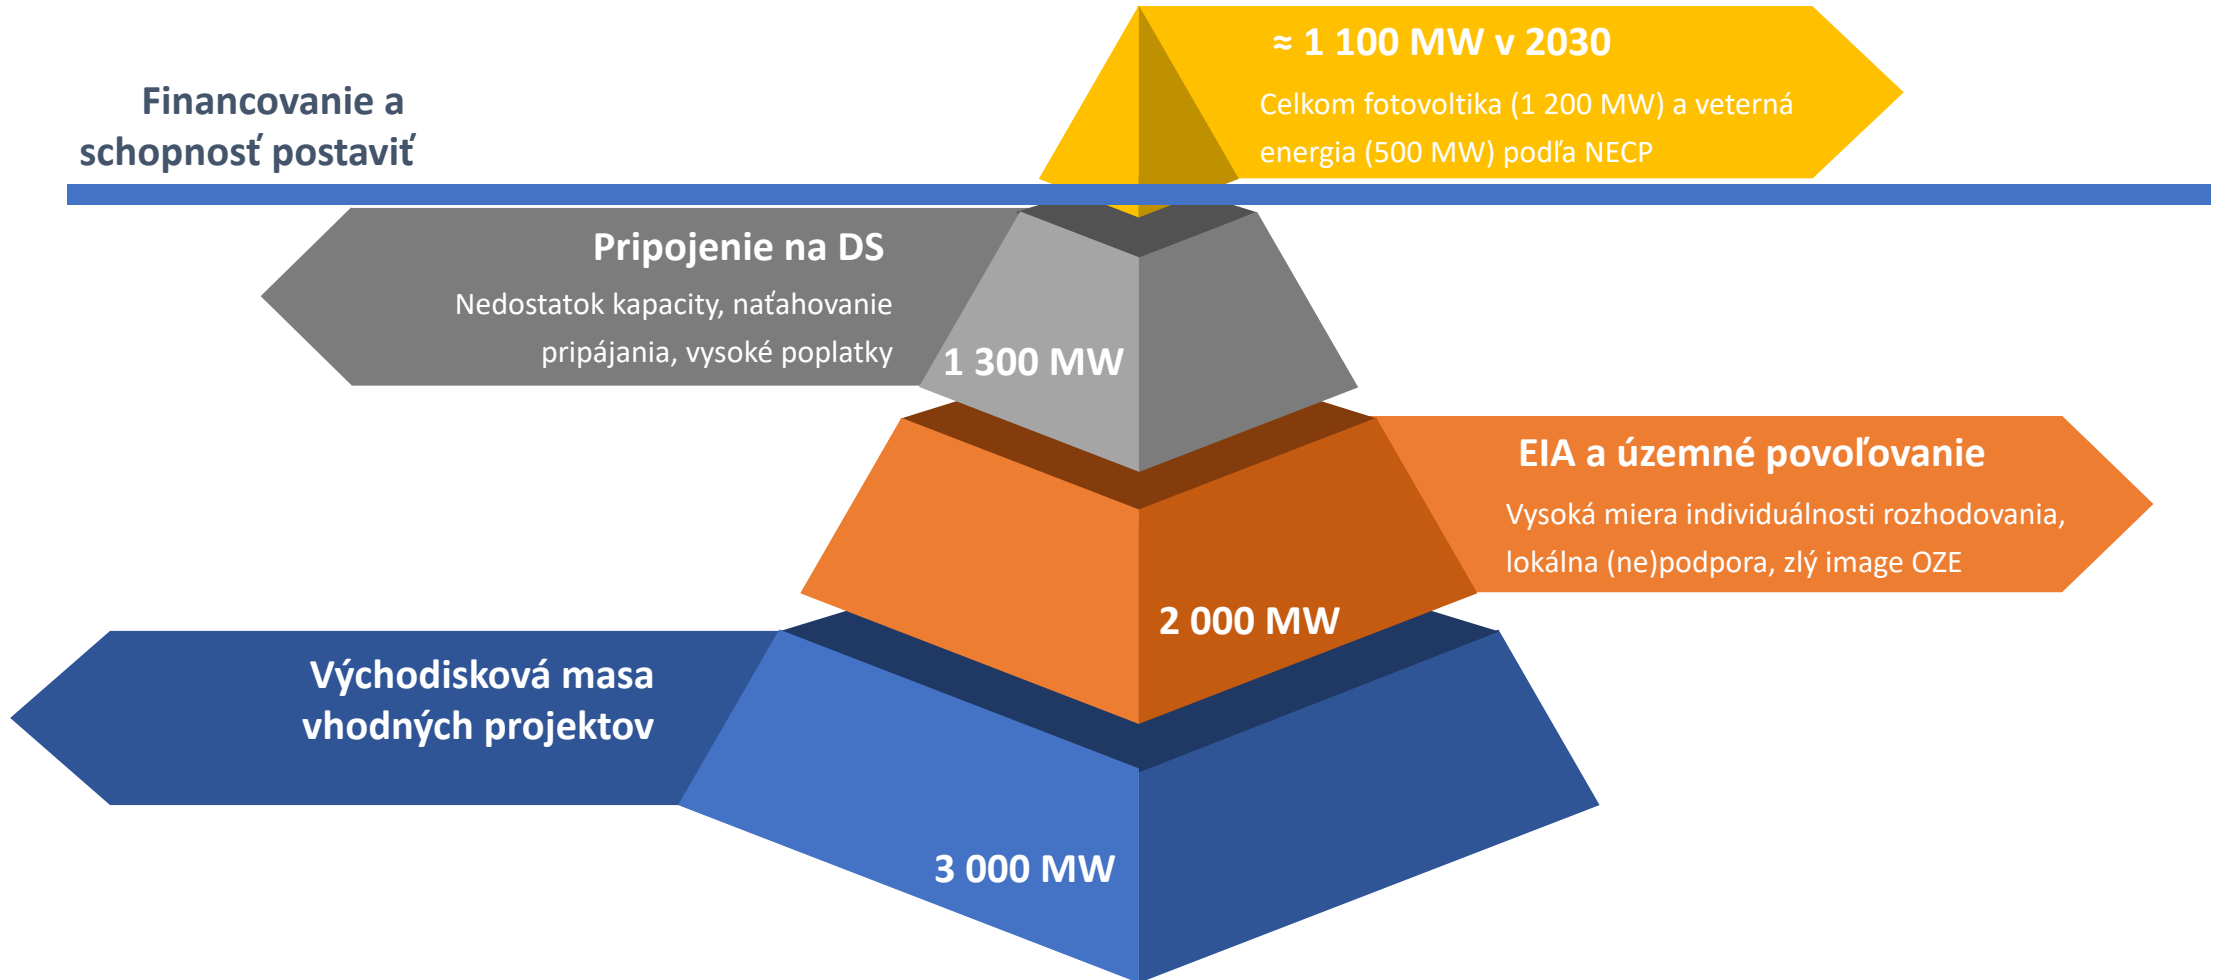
Financovanie a schopnosť postaviť

≈ 1 100 MW v 2030

Celkom fotovoltika (1 200 MW) a veterná energia (500 MW) podľa NECP

Pripojenie na DS

Nedostatok kapacity, naťahovanie pripájania, vysoké poplatky

1 300 MW

EIA a územné povoľovanie

Vysoká miera individuálnosti rozhodovania, lokálna (ne)podpora, zlý image OZE

2 000 MW

Východisková masa vhodných projektov

3 000 MW